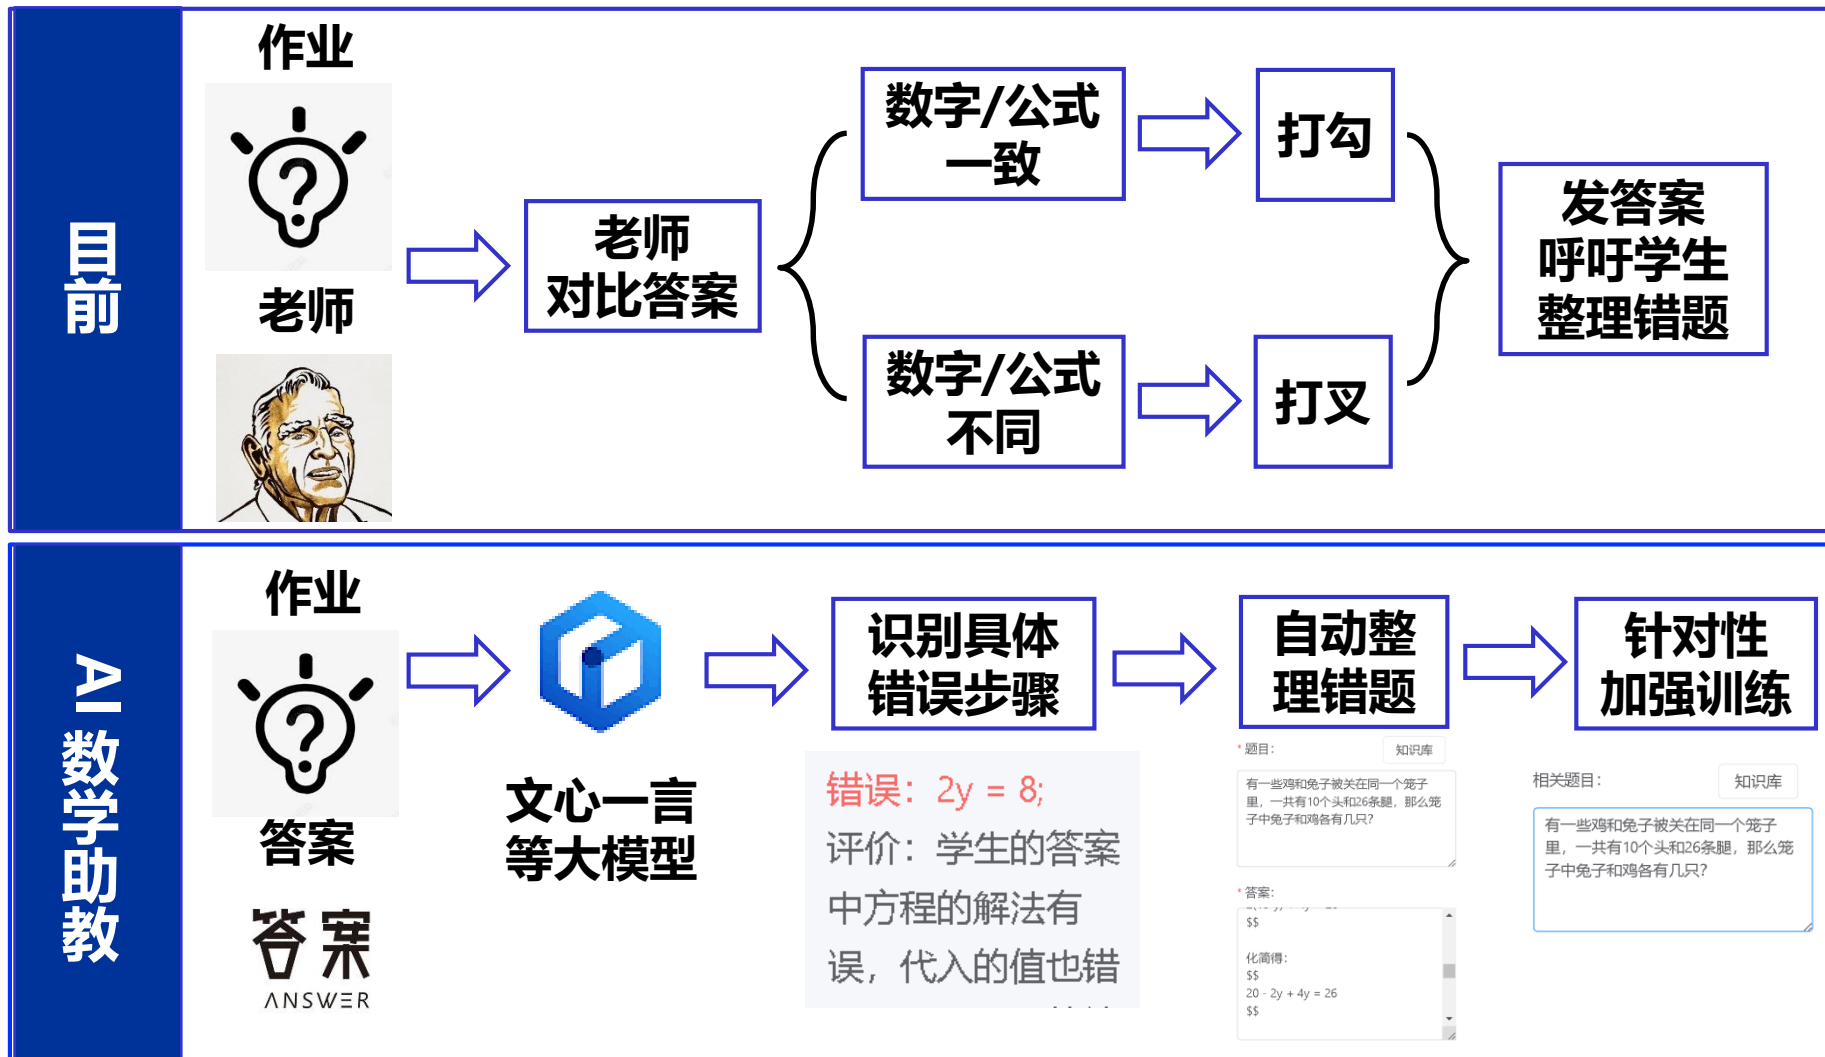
目前

作业

老师

老师
对比答案

数字/公式
一致

打勾

数字/公式
不同

打叉

发答案
呼吁学生
整理错题

AI数学助教

作业

答案

答案
ANSWER

文心一言
等大模型

识别具体
错误步骤

错误：2y = 8;
评价：学生的答案中方程的解法有误，代入的值也错

自动整
理错题

* 题目：
知识库
有一些鸡和兔子被关在同一个笼子里，一共有10个头和26条腿，那么笼子中兔子和鸡各有几只？

* 答案：
$$
化简得：
$$
20 - 2y + 4y = 26
$$

针对性
加强训练

相关题目：
知识库
有一些鸡和兔子被关在同一个笼子里，一共有10个头和26条腿，那么笼子中兔子和鸡各有几只？